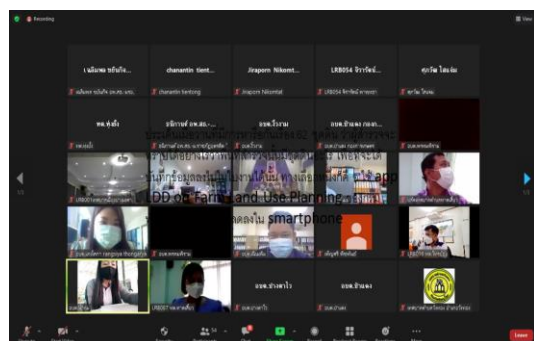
Recording

View

เฉลิมพล ขจัดภัย...

chanantin tient...

Jiraporn Nikomt...

LRB054 จิราวัฒน์...

ศุภวัฒ ไชยล้อม

chanantin tiantong

Jiraporn Nikomtat

สพ.ทุ่งสั่ง

อธิการณ์ อพ.สอ...

อบต.โรงาม

อบต.บ้านดง กองส...

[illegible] ระบบ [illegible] 02 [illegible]

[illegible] App

LDD on Farm and Use Planning

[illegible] smartphone

อบต.ช่างตาโว

อบต.บ้านดง

Leave